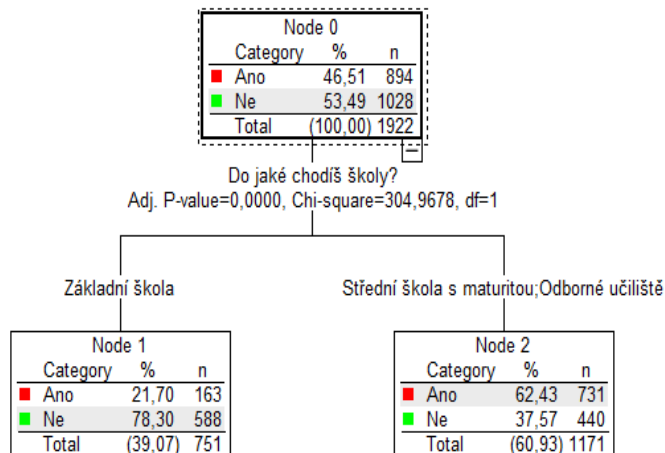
Node 0

| Category | % | n |
|---|---|---|
| Ano | 46,51 | 894 |
| Ne | 53,49 | 1028 |
| Total | (100,00) | 1922 |

−

Do jaké chodíš školy?
Adj. P-value=0,0000, Chi-square=304,9678, df=1

Základní škola

Node 1

| Category | % | n |
|---|---|---|
| Ano | 21,70 | 163 |
| Ne | 78,30 | 588 |
| Total | (39,07) | 751 |

Střední škola s maturitou;Odborné učiliště

Node 2

| Category | % | n |
|---|---|---|
| Ano | 62,43 | 731 |
| Ne | 37,57 | 440 |
| Total | (60,93) | 1171 |